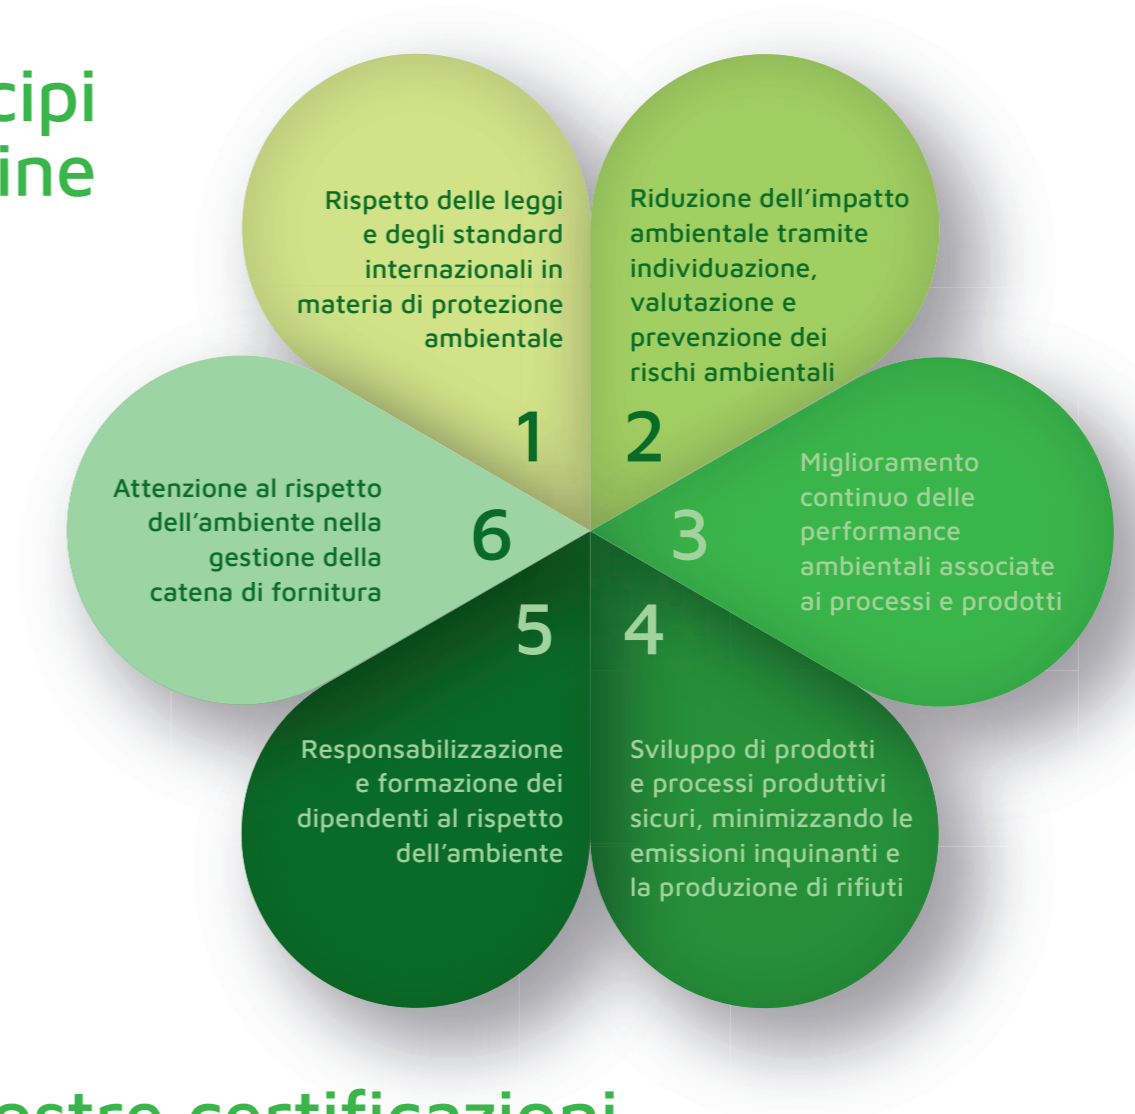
cipi
ine

Rispetto delle leggi e degli standard internazionali in materia di protezione ambientale

1

Riduzione dell’impatto ambientale tramite individuazione, valutazione e prevenzione dei rischi ambientali

2

Miglioramento continuo delle performance ambientali associate ai processi e prodotti

3

Attenzione al rispetto dell’ambiente nella gestione della catena di fornitura

6

5

4

Responsabilizzazione e formazione dei dipendenti al rispetto dell’ambiente

Sviluppo di prodotti e processi produttivi sicuri, minimizzando le emissioni inquinanti e la produzione di rifiuti

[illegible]